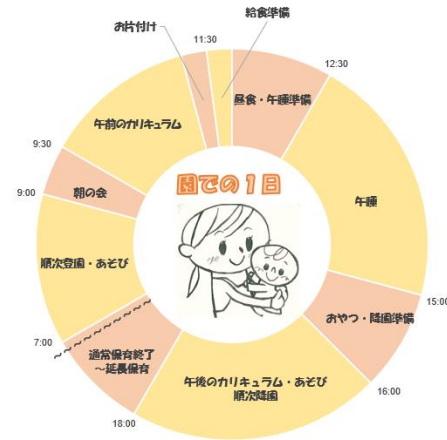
給食準備

お片付け

11:30

12:30

昼食・午睡準備

午前のカリキュラム

9:30

園での１日

午睡

朝の会

9:00

順次登園・あそび

15:00

おやつ・降園準備

7:00

通常保育終了
〜延長保育

午後のカリキュラム・あそび
順次降園

16:00

18:00